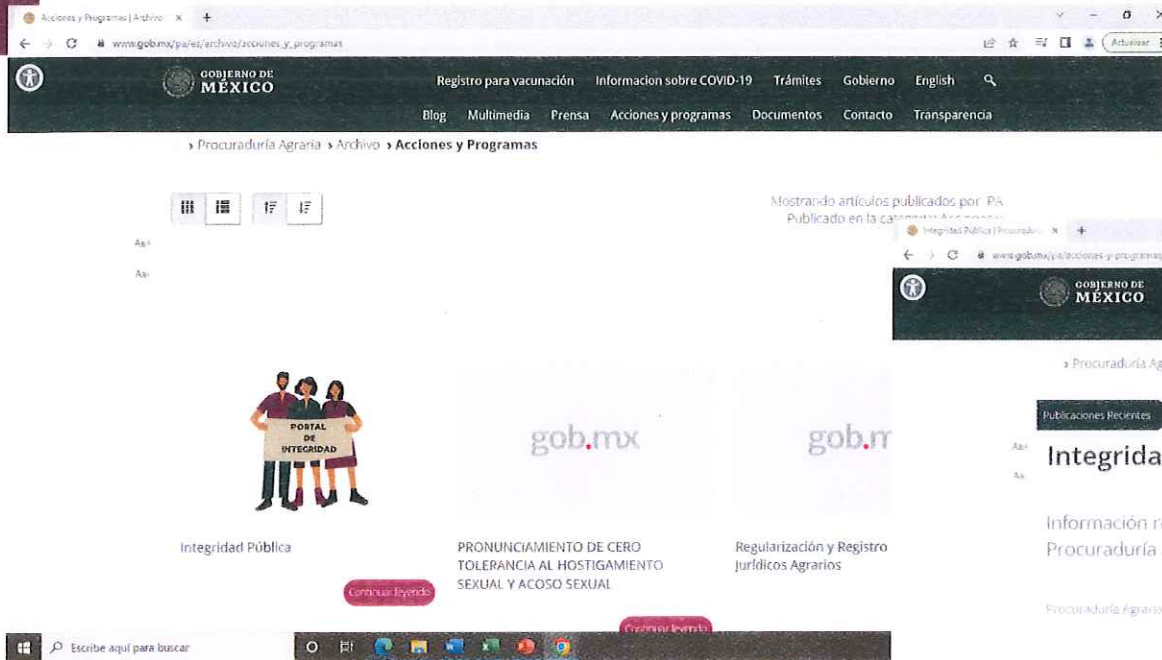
Acciones y Programas | Archivo ×

www.gob.mx/pa/es/archivo/acciones_y_programas

Actualizar

GOBIERNO DE MÉXICO

Registro para vacunación Informacion sobre COVID-19 Trámites Gobierno English

Blog Multimedia Prensa Acciones y programas Documentos Contacto Transparencia

› Procuraduría Agraria › Archivo › Acciones y Programas

Mostrando artículos publicados por PA
Publicado en la categoría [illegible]

Aa+

Aa-

PORTAL DE INTEGRIDAD

gob.mx

gob.m

Integridad Pública

Continuar leyendo

PRONUNCIAMIENTO DE CERO TOLERANCIA AL HOSTIGAMIENTO SEXUAL Y ACOSO SEXUAL

Continuar leyendo

Regularización y Registro Jurídicos Agrarios

Integridad Pública | Procuradu ×

www.gob.mx/pa/acciones-y-programas

GOBIERNO DE MÉXICO

› Procuraduría Ag

Publicaciones Recientes

Aa+

Aa-

Integrida

Información r
Procuraduría

Procuraduría Agraria

Escribe aquí para buscar